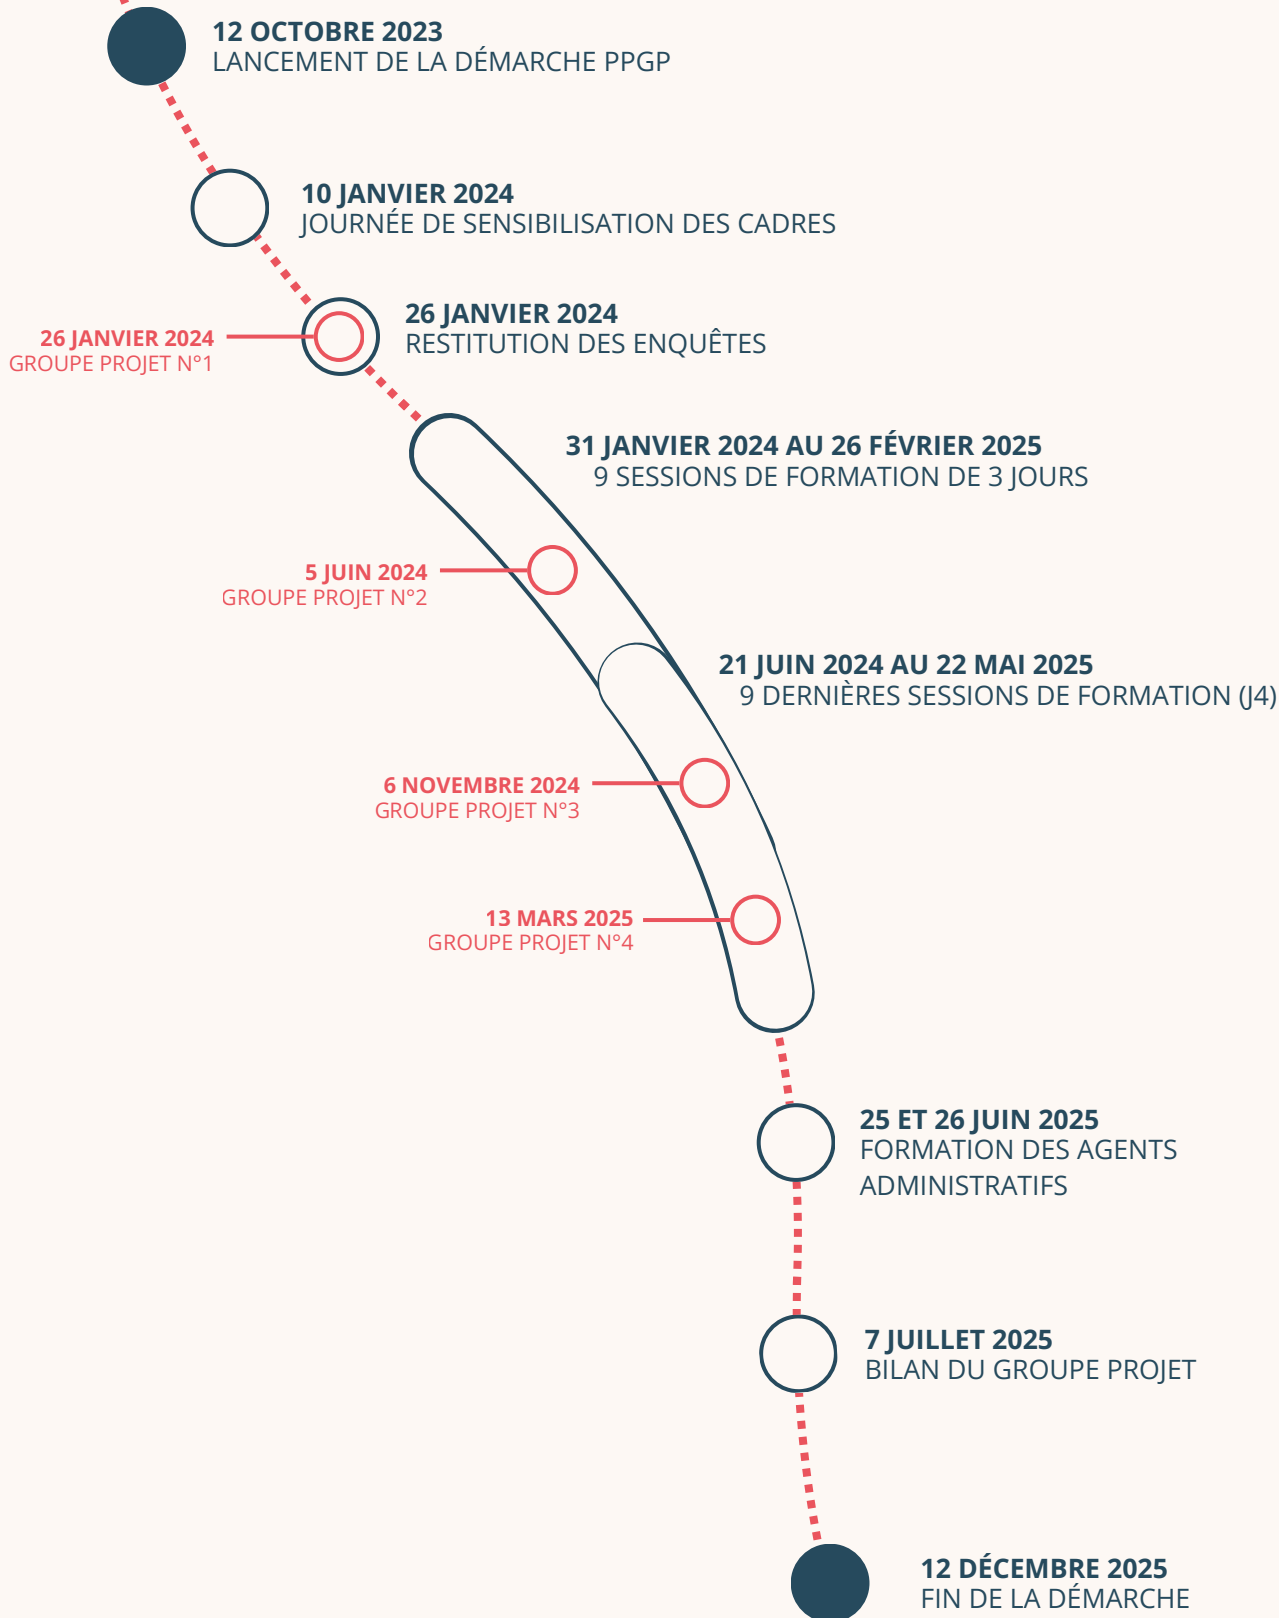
12 OCTOBRE 2023
LANCEMENT DE LA DÉMARCHE PPGP

10 JANVIER 2024
JOURNÉE DE SENSIBILISATION DES CADRES

26 JANVIER 2024
GROUPE PROJET N°1

26 JANVIER 2024
RESTITUTION DES ENQUÊTES

31 JANVIER 2024 AU 26 FÉVRIER 2025
9 SESSIONS DE FORMATION DE 3 JOURS

5 JUIN 2024
GROUPE PROJET N°2

21 JUIN 2024 AU 22 MAI 2025
9 DERNIÈRES SESSIONS DE FORMATION (J4)

6 NOVEMBRE 2024
GROUPE PROJET N°3

13 MARS 2025
GROUPE PROJET N°4

25 ET 26 JUIN 2025
FORMATION DES AGENTS ADMINISTRATIFS

7 JUILLET 2025
BILAN DU GROUPE PROJET

12 DÉCEMBRE 2025
FIN DE LA DÉMARCHE